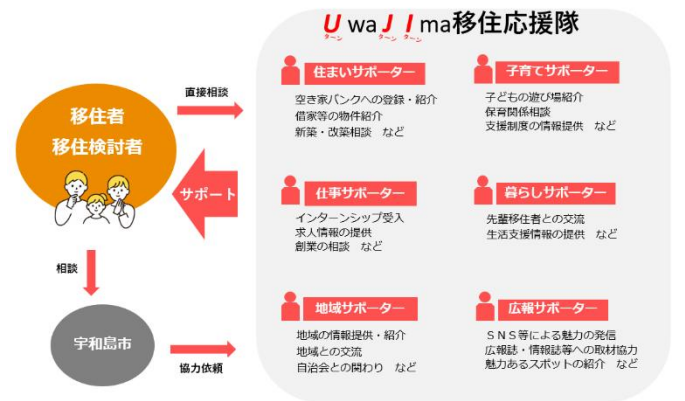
U ターン wa J ターン I ターン ma移住応援隊

移住者
移住検討者

直接相談

サポート

相談

宇和島市

協力依頼

住まいサポーター
空き家バンクへの登録・紹介
借家等の物件紹介
新築・改築相談　など

子育てサポーター
子どもの遊び場紹介
保育関係相談
支援制度の情報提供　など

仕事サポーター
インターンシップ受入
求人情報の提供
創業の相談　など

暮らしサポーター
先輩移住者との交流
生活支援情報の提供　など

地域サポーター
地域の情報提供・紹介
地域との交流
自治会との関わり　など

広報サポーター
SNS等による魅力の発信
広報誌・情報誌等への取材協力
魅力あるスポットの紹介　など